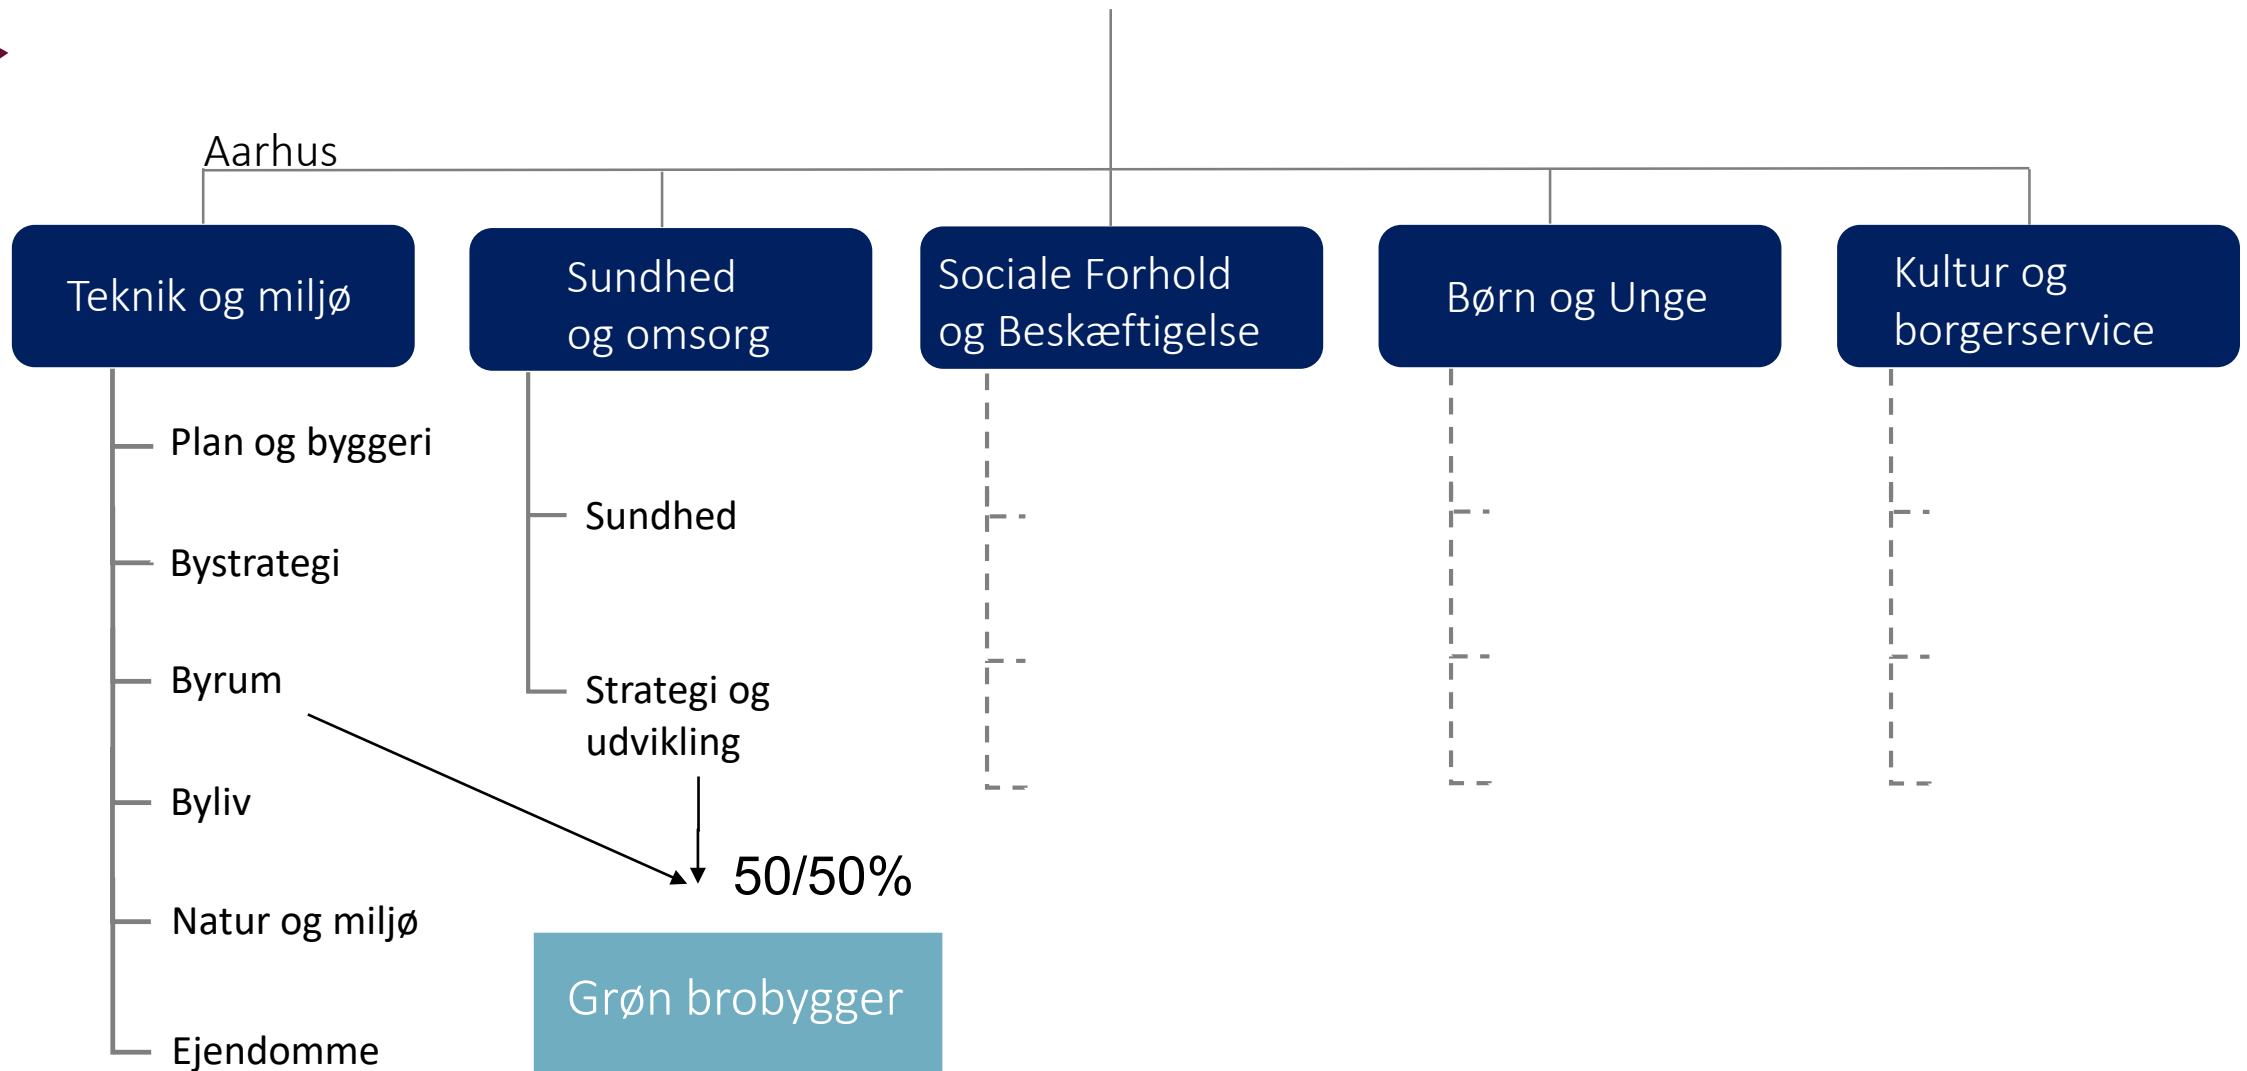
Aarhus

Teknik og miljø

Sundhed og omsorg

Sociale Forhold og Beskæftigelse

Børn og Unge

Kultur og borgerservice

Plan og byggeri

Bystrategi

Byrum

Byliv

Natur og miljø

Ejendomme

Sundhed

Strategi og udvikling

50/50%

Grøn brobygger